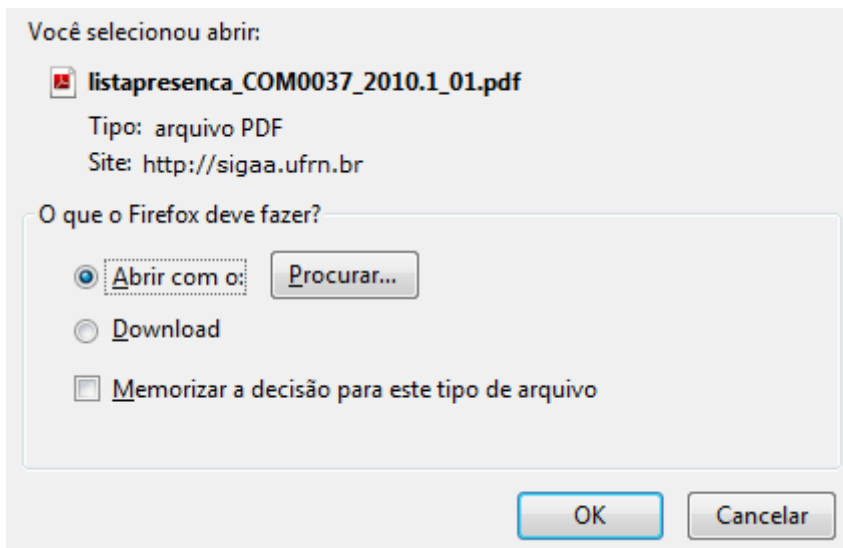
Você selecionou abrir:

listapresenca_COM0037_2010.1_01.pdf

Tipo: arquivo PDF

Site: http://sigaa.ufrn.br

O que o Firefox deve fazer?

Abrir com o: Procurar...

Download

Memorizar a decisão para este tipo de arquivo

OK Cancelar